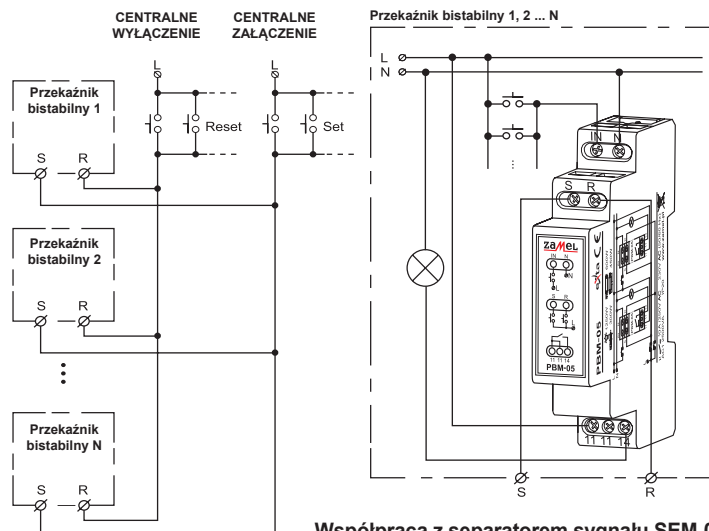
CENTRALNE WYŁĄCZENIE

CENTRALNE ZAŁĄCZENIE

Przekaźnik bistabilny 1, 2 ... N

L

L

L

N

Przekaźnik bistabilny 1

Reset

Set

S

R

IN

N

S

R

Przekaźnik bistabilny 2

S

R

zamel

PBM-05

PBM-05

Przekaźnik bistabilny N

S

R

11 11 14

S

R

Współpraca z separatorem sygnału SEM-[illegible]